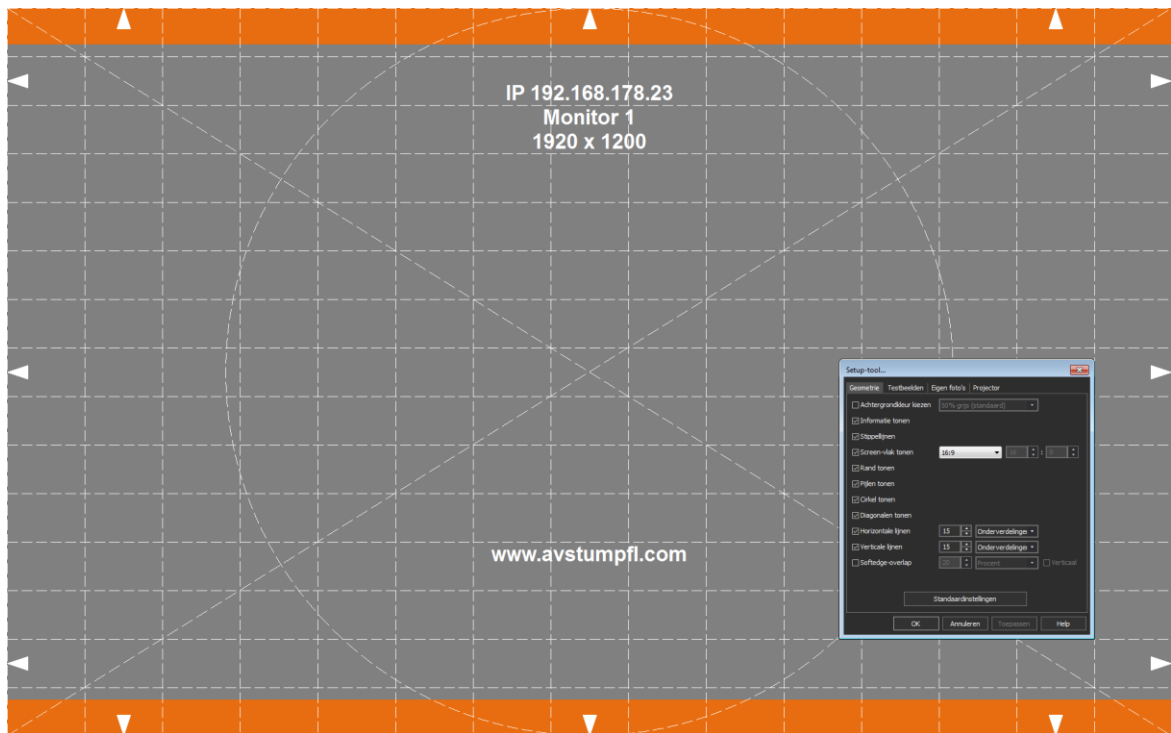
IP 192.168.178.23
Monitor 1
1920 x 1200

www.avstumpfl.com

Setup-tool...

Geometrie | Testbeelden | Eigen foto's | Projector

Achtergrondkleur kiezen | 50% grijs (standaard)
Informatie tonen
Stippellijnen
Screen-vlak tonen | 16:9 | 16 : 9
Rand tonen
Pijlen tonen
Cirkel tonen
Diagonalen tonen
Horizontale lijnen | 15 | Onderverdelingen
Verticale lijnen | 15 | Onderverdelingen
Softedge-overlap | 20 | Procent | Verticaal

Standaardinstellingen

OK | Annuleren | Toepassen | Help